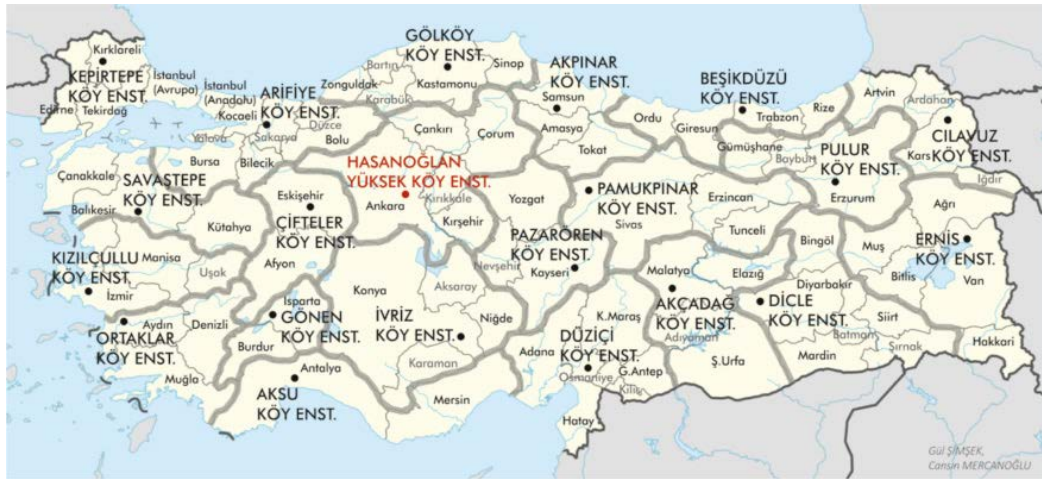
Kırklareli
KEPİRTEPE KÖY ENST.
İstanbul (Avrupa)
İstanbul (Anadolu)
Edirne
Tekirdağ
Kocaeli
ARİFİYE KÖY ENST.
Zonguldak
Bartın
GÖLKÖY KÖY ENST.
Sinop
Kastamonu
Karabük
AKPINAR KÖY ENST.
Samsun
BEŞİKDÜZÜ KÖY ENST.
Rize
Artvin
Ardahan
Yalova
Sakarya
Düzce
Bolu
Çankırı
Çorum
Amasya
Ordu
Giresun
Trabzon
CILAVUZ KÖY ENST.
Kars
Iğdır
Bursa
Bilecik
HASANOĞLAN YÜKSEK KÖY ENST.
Tokat
Gümüşhane
Bayburt
PULUR KÖY ENST.
Erzurum
Çanakkale
SAVAŞTEPE KÖY ENST.
Balıkesir
Eskişehir
ÇİFTELER KÖY ENST.
Kütahya
Ankara
Kırıkkale
Kırşehir
Yozgat
PAMUKPINAR KÖY ENST.
Sivas
Erzincan
Ağrı
PAZARÖREN KÖY ENST.
Kayseri
Nevşehir
Tunceli
Bingöl
Muş
ERNİŞ KÖY ENST.
KIZILÇULLU KÖY ENST.
Manisa
Uşak
Afyon
Konya
Aksaray
Malatya
Elazığ
Bitlis
Van
İzmir
Isparta
GÖNEN KÖY ENST.
Aydın
Denizli
AKÇADAĞ KÖY ENST.
DİCLE KÖY ENST.
Diyarbakır
Siirt
Batman
ORTAKLAR KÖY ENST.
Burdur
İVRİZ KÖY ENST.
Niğde
K.Maraş
Adıyaman
Şırnak
Hakkari
DÜZİÇİ KÖY ENST.
Adana
Karaman
Osmaniye
G.Antep
Kilis
Ş.Urfa
Mardin
Muğla
Antalya
AKSU KÖY ENST.
Mersin
Hatay
Gül ŞİMŞEK, Cansın MERCANOĞLU